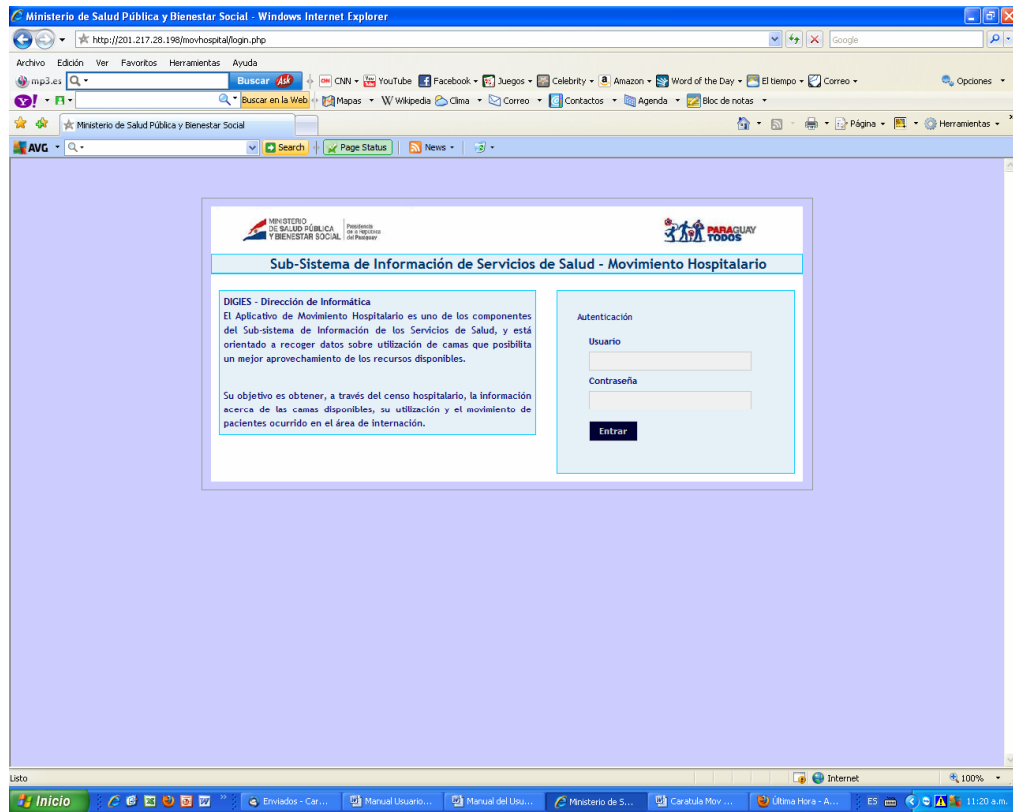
Ministerio de Salud Pública y Bienestar Social - Windows Internet Explorer

http://201.217.28.198/movhospital/login.php

Google

Archivo Edición Ver Favoritos Herramientas Ayuda

mp3.es Buscar CNN YouTube Facebook Juegos Celebrity Amazon Word of the Day El tiempo Correo Opciones

Buscar en la Web Mapas Wikipedia Clima Correo Contactos Agenda Bloc de notas

Ministerio de Salud Pública y Bienestar Social

Página Herramientas

AVG Search Page Status News

MINISTERIO DE SALUD PÚBLICA Y BIENESTAR SOCIAL Presidencia de la República del Paraguay

PARAGUAY TODOS

Sub-Sistema de Información de Servicios de Salud - Movimiento Hospitalario

DIGIES - Dirección de Informática
El Aplicativo de Movimiento Hospitalario es uno de los componentes del Sub-sistema de Información de los Servicios de Salud, y está orientado a recoger datos sobre utilización de camas que posibilita un mejor aprovechamiento de los recursos disponibles.

Su objetivo es obtener, a través del censo hospitalario, la información acerca de las camas disponibles, su utilización y el movimiento de pacientes ocurrido en el área de internación.

Autenticación

Usuario

Contraseña

Entrar

Listo

Internet

100%

Inicio

Enviados - Car...

Manual Usuario...

Manual del Usu...

Ministerio de S...

Caratula Mov ...

Última Hora - A...

ES

11:20 a.m.